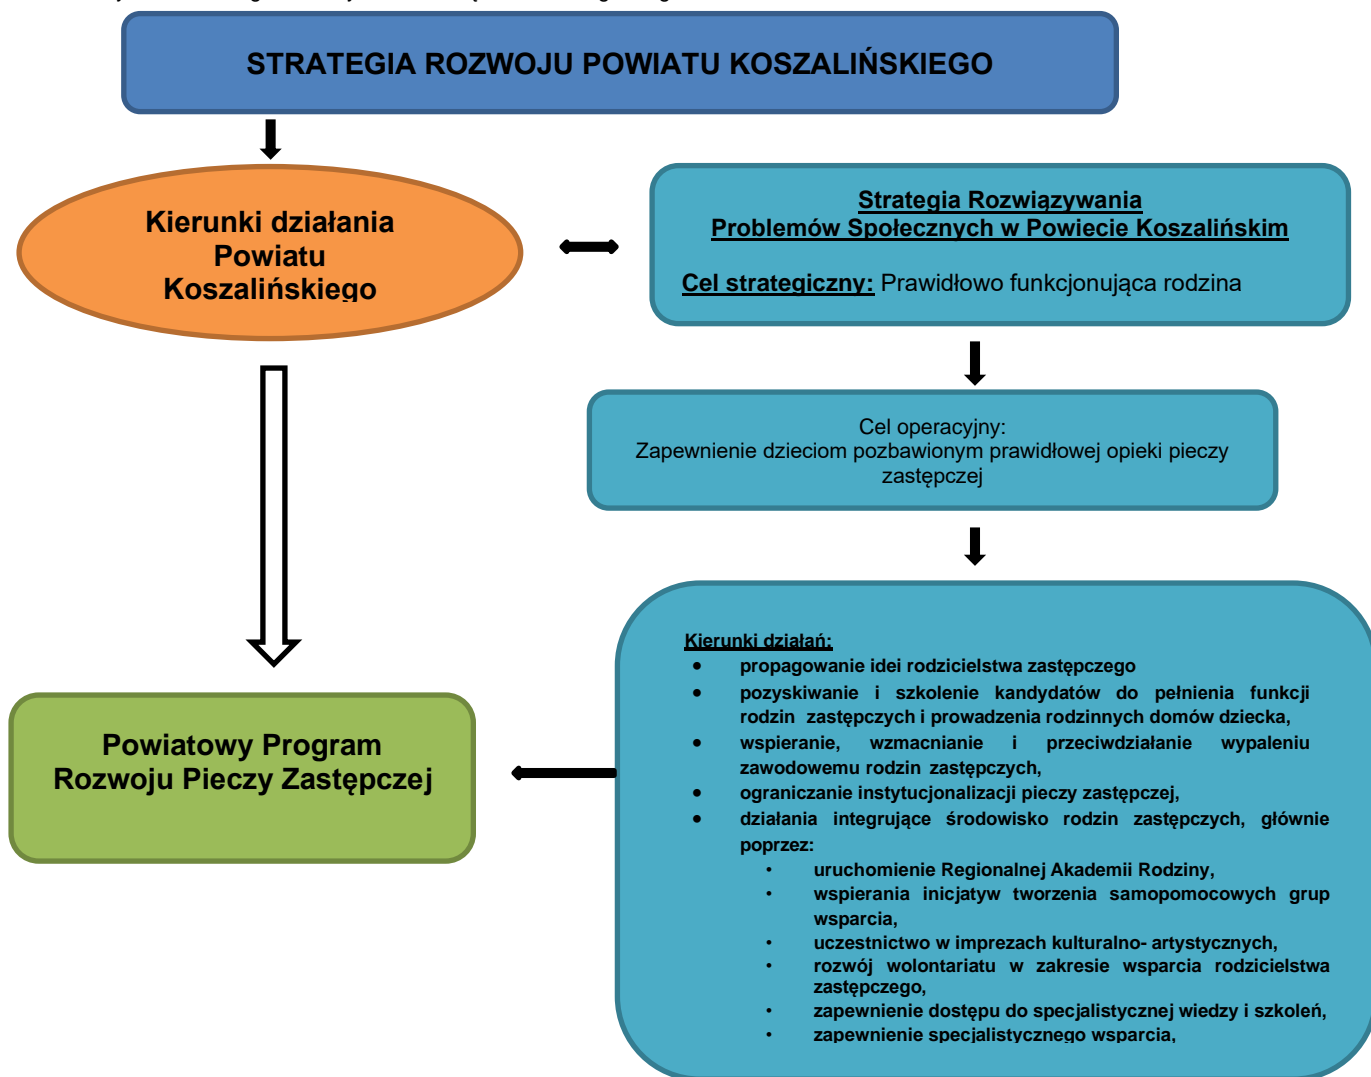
STRATEGIA ROZWOJU POWIATU KOSZALIŃSKIEGO

Kierunki działania Powiatu Koszalińskiego

Strategia Rozwiązywania Problemów Społecznych w Powiecie Koszalińskim

Cel strategiczny: Prawidłowo funkcjonująca rodzina

Cel operacyjny:
Zapewnienie dzieciom pozbawionym prawidłowej opieki pieczy zastępczej

Kierunki działań:
- propagowanie idei rodzicielstwa zastępczego
- pozyskiwanie i szkolenie kandydatów do pełnienia funkcji rodzin zastępczych i prowadzenia rodzinnych domów dziecka,
- wspieranie, wzmacnianie i przeciwdziałanie wypaleniu zawodowemu rodzin zastępczych,
- ograniczanie instytucjonalizacji pieczy zastępczej,
- działania integrujące środowisko rodzin zastępczych, głównie poprzez:
  - uruchomienie Regionalnej Akademii Rodziny,
  - wspierania inicjatyw tworzenia samopomocowych grup wsparcia,
  - uczestnictwo w imprezach kulturalno- artystycznych,
  - rozwój wolontariatu w zakresie wsparcia rodzicielstwa zastępczego,
  - zapewnienie dostępu do specjalistycznej wiedzy i szkoleń,
  - zapewnienie specjalistycznego wsparcia,

Powiatowy Program Rozwoju Pieczy Zastępczej